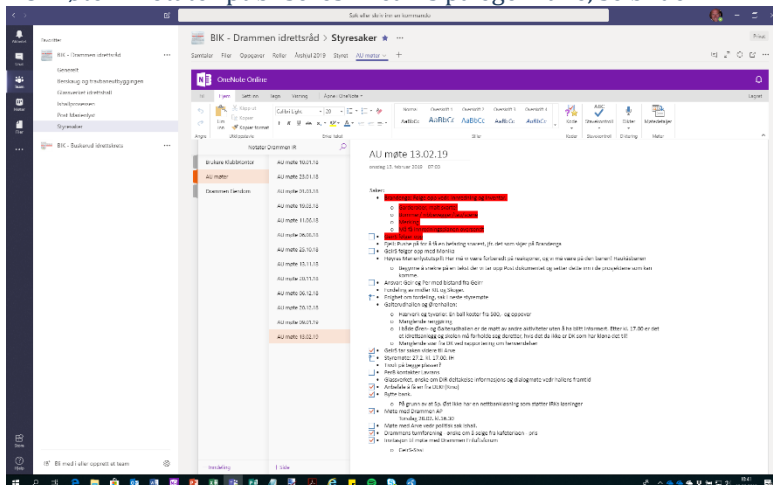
Søk eller skriv inn en kommando

Aktivitet
Chat
Team
Møter
Filer

Favoritter
BIK - Drammen idrettsråd
Generelt
Bevaring og fradragsdbygginger
Klasseresor idrettsråd
Idrettsgrener
Post Motenytt
Styresaker
BIK - Buskerud idrettskrets

Apper
Hjelp

Bli med i eller opprett et team

BIK - Drammen idrettsråd > Styresaker
Samtaler Filer Oppgaver Roller Årshjul 2019 Styret AU møter

OneNote Online
Fil Hjem Sett inn Vis Visning Åpne i OneNote

Notater Drammen IR
Brukere Klubbkontor
AU møter
Drammen Gymbox

AU møte 10.01.19
AU møte 23.01.18
AU møte 31.03.19
AU møte 19.03.18
AU møte 11.05.18
AU møte 06.06.18
AU møte 25.10.18
AU møte 15.11.18
AU møte 20.11.18
AU møte 06.12.18
AU møte 20.12.18
AU møte 09.01.19
AU møte 13.02.19

AU møte 13.02.19
onsdag 13. februar 2019 07:03

Saker:
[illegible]
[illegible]
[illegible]
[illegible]
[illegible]
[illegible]
Ejeli Punke på bo å ikan betaling covent, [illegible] som sier på Brandenge
Gelrì følger opp med Marius
Høyres Marienlyst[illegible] Har møte med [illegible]
Begynner å snakke på en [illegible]
Ansvar: Geir og Per med bistand fra Geir
Fordeling av midler til Skoget
Endget om fordeling, tall i neste styremøte
Gatteutvalget og Ørpholbet:
Hamam og tyvalg: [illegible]
Manglende teggering
I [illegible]
Manglende side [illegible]
Geir? for søker utlønne til Arve
Styremøte: 27.2. kl. 17.00. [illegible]
Trosk på begge plasser?
Per? kontakter Laumes
Glasswerket, ønske om DIR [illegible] informasjon og dialogmøte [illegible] fremtid
Anbefale alfa en fra DOO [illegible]
Bytte bank
På grunn av at Sp. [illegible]
Møte med Drammen AP
Tirsdag 26.02. kl. 18.30
Møte med Arve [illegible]
Drammens tomtforening - ønske om å søge fra kafeterien - pris
Invitasjon til møte med Drammen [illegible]
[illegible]

Inndeling
Side